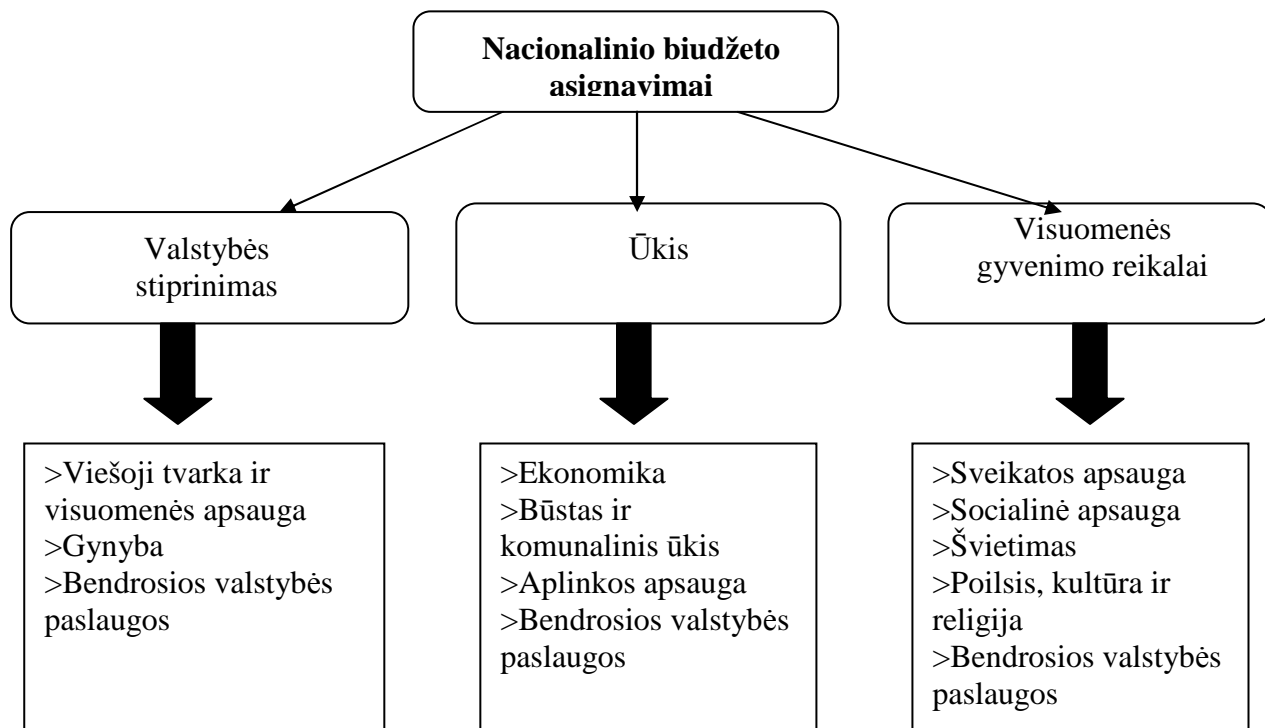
Nacionalinio biudžeto asignavimai

Valstybės stiprinimas

Ūkis

Visuomenės gyvenimo reikalai

>Viešoji tvarka ir visuomenės apsauga
>Gynyba
>Bendrosios valstybės paslaugos

>Ekonomika
>Būstas ir komunalinis ūkis
>Aplinkos apsauga
>Bendrosios valstybės paslaugos

>Sveikatos apsauga
>Socialinė apsauga
>Švietimas
>Poilsis, kultūra ir religija
>Bendrosios valstybės paslaugos